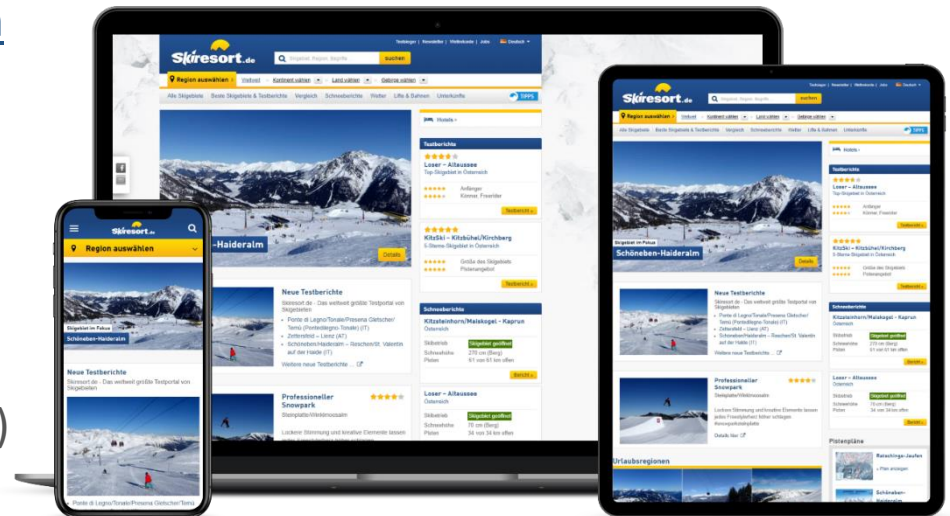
Skiresort.de

Region auswählen

Alle Skigebiete Beste Skigebiete & Testberichte Vergleich Schneeberichte Wetter Lifte & Bahnen Unterkünfte

-Haideralm

Details

Testberichte

Loser – Altaussee
Top Skigebiet in Österreich

Anfänger
Könner, Freerider

Testbericht

Kitzski – Kitzbühel/Kirchberg
5-Sterne Skigebiet in Österreich

Größe des Skigebiets
Pistenangebot

Testbericht

Neue Testberichte

Skiresort.de - Das weltweit größte Testportal von Skigebieten

Ponte di Legno/Tonale/Presena Gletscher/Temù (Pontedilegno-Tonale) (IT)
Zettersfeld – Lienz (AT)
Schöneben/Haideralm – Reschen/St. Valentin auf der Haide (IT)

Weitere neue Testberichte

Schneeberichte

Kitzsteinhorn/Maiskogel – Kaprun
Österreich

Skibetrieb Skigebiet geöffnet
Schneehöhe 270 cm (Berg)
Pisten 61 von 61 km offen

Bericht

Professioneller Snowpark
Skiregion Weißensee

Lockerer Stimmung und kreative Elemente lassen

Loser – Altaussee
Österreich

Skibetrieb Skigebiet geöffnet
Schneehöhe 78 cm (Berg)
Pisten 34 von 34 km offen

Region auswählen

Skigebiet im Fokus
Schöneben-Haideralm

Neue Testberichte
Skiresort.de - Das weltweit größte Testportal von Skigebieten

Ponte di Legno/Tonale/Presena Gletscher/Temù

Skiresort.de

Region auswählen

Skigebiet im Fokus
Schöneben-Haideralm

Details

Testberichte
Loser – Altaussee
Top Skigebiet in Österreich
Anfänger
Könner, Freerider
Testbericht

Kitzski – Kitzbühel/Kirchberg
5-Sterne Skigebiet in Österreich
Größe des Skigebiets
Pistenangebot
Testbericht

Neue Testberichte
Skiresort.de - Das weltweit größte Testportal von Skigebieten
Ponte di Legno/Tonale/Presena Gletscher/Temù (Pontedilegno-Tonale) (IT)
Zettersfeld – Lienz (AT)
Schöneben/Haideralm – Reschen/St. Valentin auf der Haide (IT)
Weitere neue Testberichte

Schneeberichte
Kitzsteinhorn/Maiskogel – Kaprun
Österreich
Skibetrieb Skigebiet geöffnet
Schneehöhe 270 cm (Berg)
Pisten 61 von 61 km offen
Bericht

Professioneller Snowpark
Skiregion Weißensee
Details hier

Loser – Altaussee
Österreich
Skibetrieb Skigebiet geöffnet
Schneehöhe 78 cm (Berg)
Pisten 34 von 34 km offen
Bericht

Pistenpläne
Urlaubsregionen
Schöneben-Haideralm